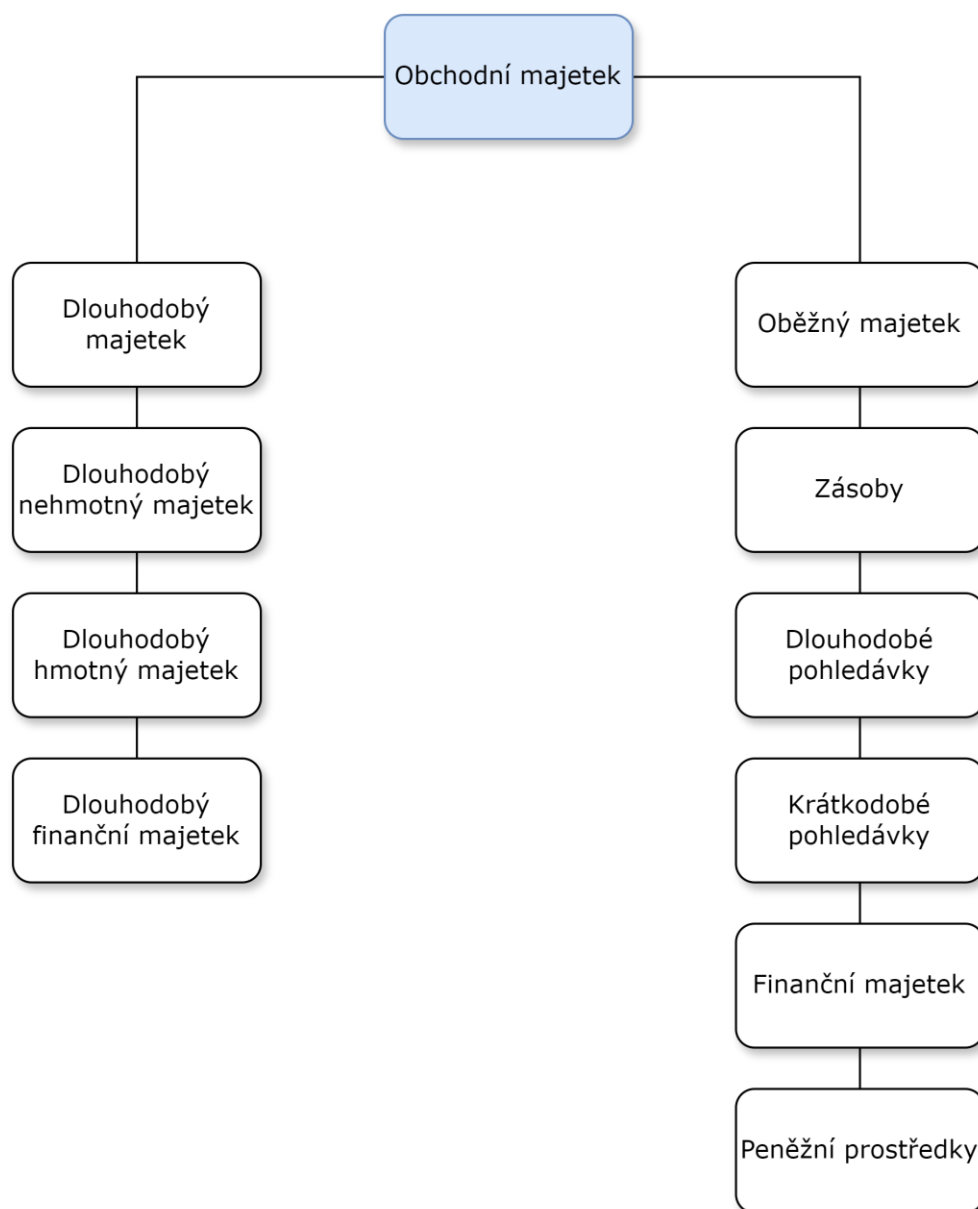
Obchodní majetek

Dlouhodobý majetek

Dlouhodobý nehmotný majetek

Dlouhodobý hmotný majetek

Dlouhodobý finanční majetek

Oběžný majetek

Zásoby

Dlouhodobé pohledávky

Krátkodobé pohledávky

Finanční majetek

Peněžní prostředky